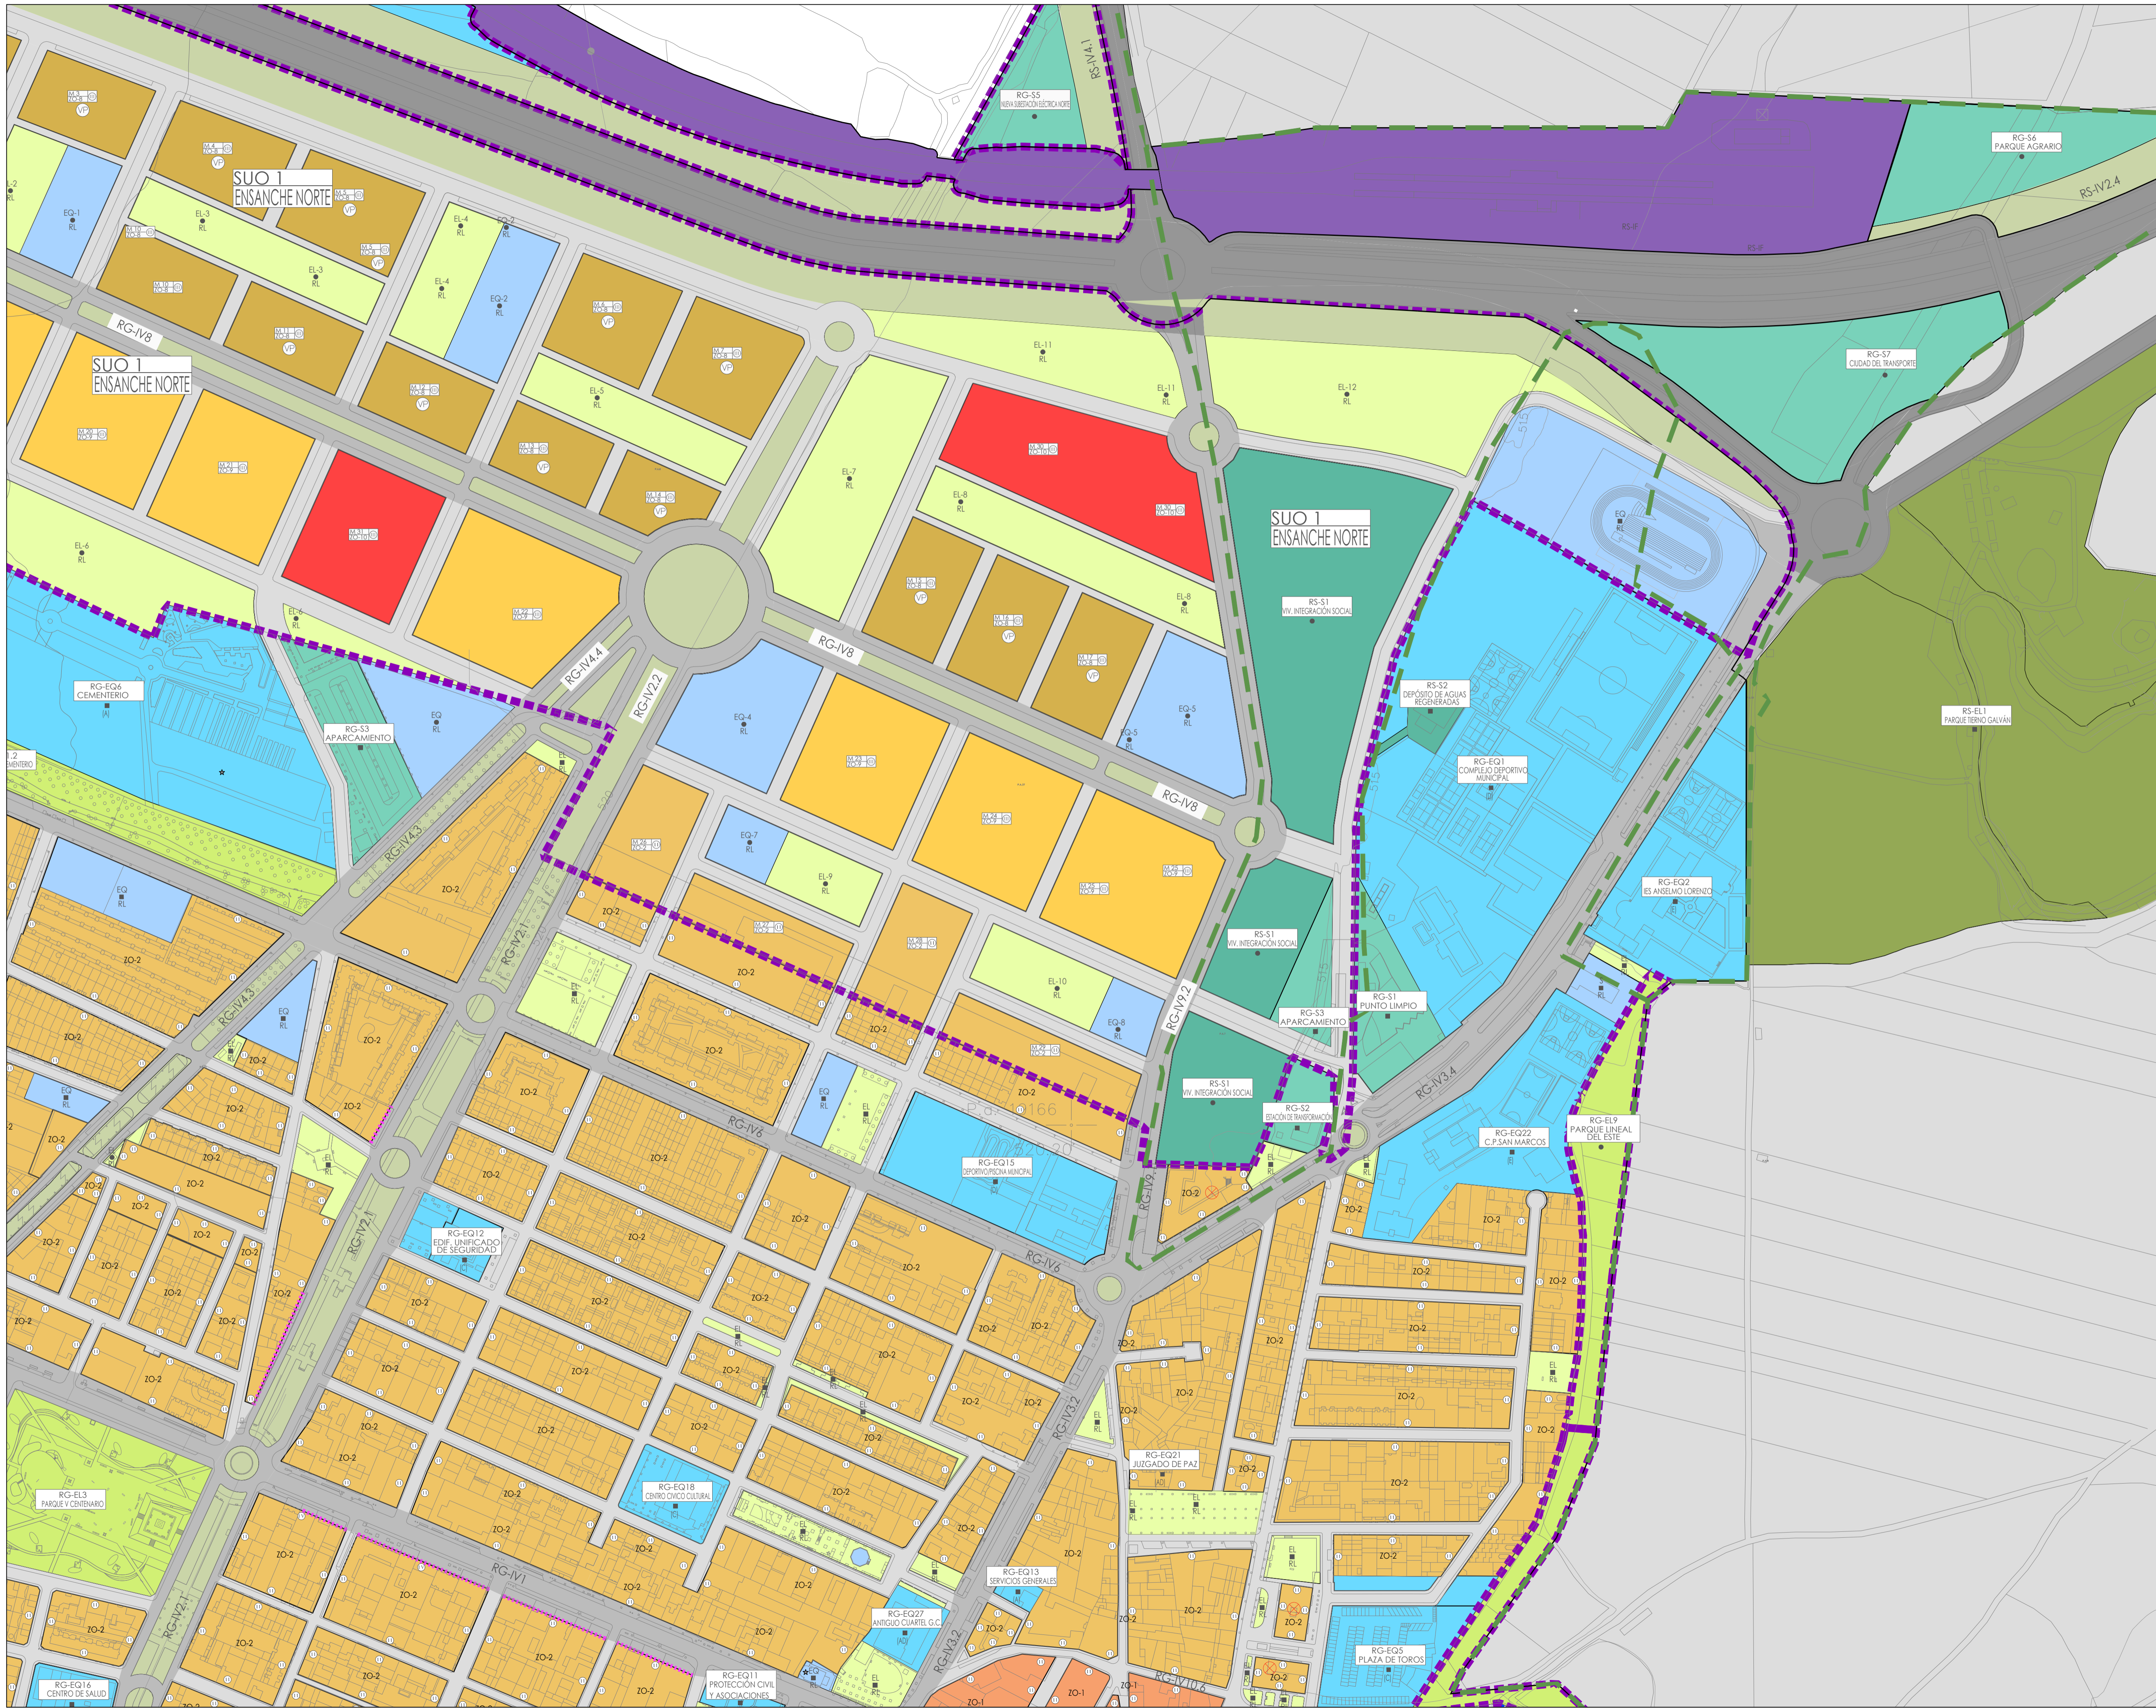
RG-S5
NUEVA SUBESTACIÓN ELÉCTRICA NORTE

RS-IV4.1

RG-S6
PARQUE AGRARIO

RS-IV2.4

SUO 1
ENSANCHE NORTE

EQ-1
RL

EL-3
RL

EL-4
RL

EQ-2
RL

EL-3
RL

EL-4
RL

EQ-2
RL

RG-IV8

SUO 1
ENSANCHE NORTE

EL-5
RL

EL-11
RL

EL-11
RL

EL-12
RL

RG-S7
CIUDAD DEL TRANSPORTE

EL-7
RL

EL-8
RL

SUO 1
ENSANCHE NORTE

RS-S1
VIV. INTEGRACIÓN SOCIAL

EL-6
RL

EL-6
RL

EL-8
RL

RG-EQ6
CEMENTERIO

RG-S3
APARCAMIENTO

EQ
RL

RG-IV4.4

RG-IV2.2

RG-IV8

EQ-4
RL

EQ-5
RL

EQ-5
RL

RS-S2
DEPÓSITO DE AGUAS REGENERADAS

RG-EQ1
COMPLEJO DEPORTIVO MUNICIPAL

RG-EL1
PARQUE TIERNO GALVÁN

RG-IV8

RG-IV4.3

EQ-7
RL

EL-9
RL

ZO-2

EQ
RL

RG-IV2.1

RS-S1
VIV. INTEGRACIÓN SOCIAL

RG-EQ2
IES ANSELMO LORENZO

EL-10
RL

EQ-8
RL

RG-S1
PUNTO LIMPIO

RG-S3
APARCAMIENTO

RG-IV9.2

RG-IV4.3

EQ
RL

RS-S1
VIV. INTEGRACIÓN SOCIAL

RS-S2
ESTACIÓN DE TRANSFORMACIÓN

RG-IV3.4

RG-EL9
PARQUE LINEAL DEL ESTE

RG-EQ22
C.P. SAN MARCOS

RG-IV6

RG-EQ15
DEPORTIVO/PISCINA MUNICIPAL

RG-EQ12
EDIF. UNIFICADO DE SEGURIDAD

RG-IV2.1

RG-IV6

RG-IV3.2

RG-EQ21
JUZGADO DE PAZ

RG-EL3
PARQUE V CENTENARIO

RG-EQ18
CENTRO CÍVICO CULTURAL

RG-IV1

RG-EQ13
SERVICIOS GENERALES

RG-EQ27
ANTIGUO CUARTEL G.C.

RG-IV2.1

RG-EQ5
PLAZA DE TOROS

RG-EQ16
CENTRO DE SALUD

RG-EQ11
PROTECCIÓN CIVIL Y ASOCIACIONES

RG-IV3.2

RG-IV10.2

ZO-1